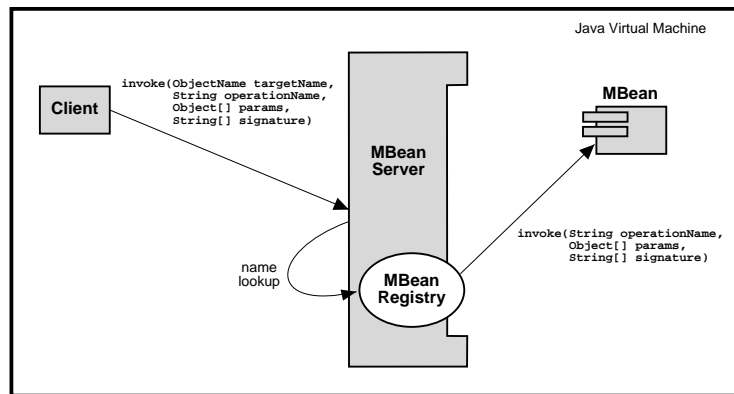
Java Virtual Machine

invoke(ObjectName targetName,
String operationName,
Object[] params,
String[] signature)

Client

MBean

MBean Server

invoke(String operationName,
Object[] params,
String[] signature)

name lookup

MBean Registry